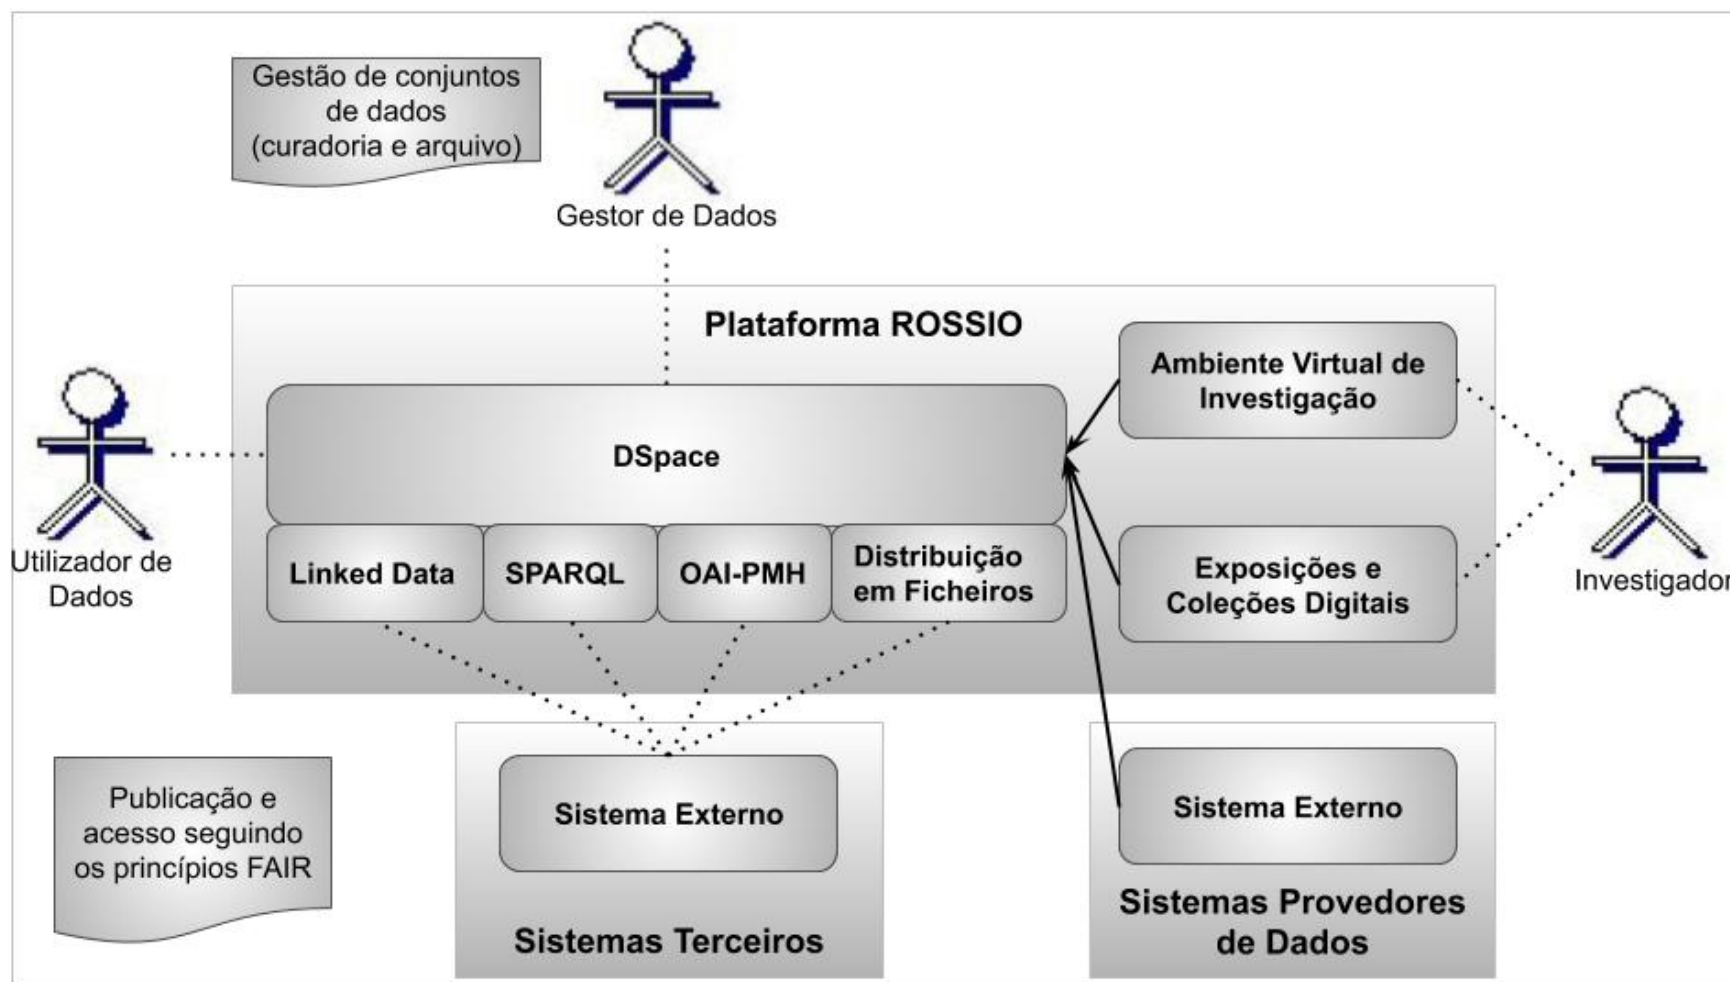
Gestão de conjuntos de dados (curadoria e arquivo)

Gestor de Dados

Plataforma ROSSIO

Utilizador de Dados

DSpace

Linked Data

SPARQL

OAI-PMH

Distribuição em Ficheiros

Ambiente Virtual de Investigação

Exposições e Coleções Digitais

Investigador

Publicação e acesso seguindo os princípios FAIR

Sistema Externo

Sistemas Terceiros

Sistema Externo

Sistemas Provedores de Dados